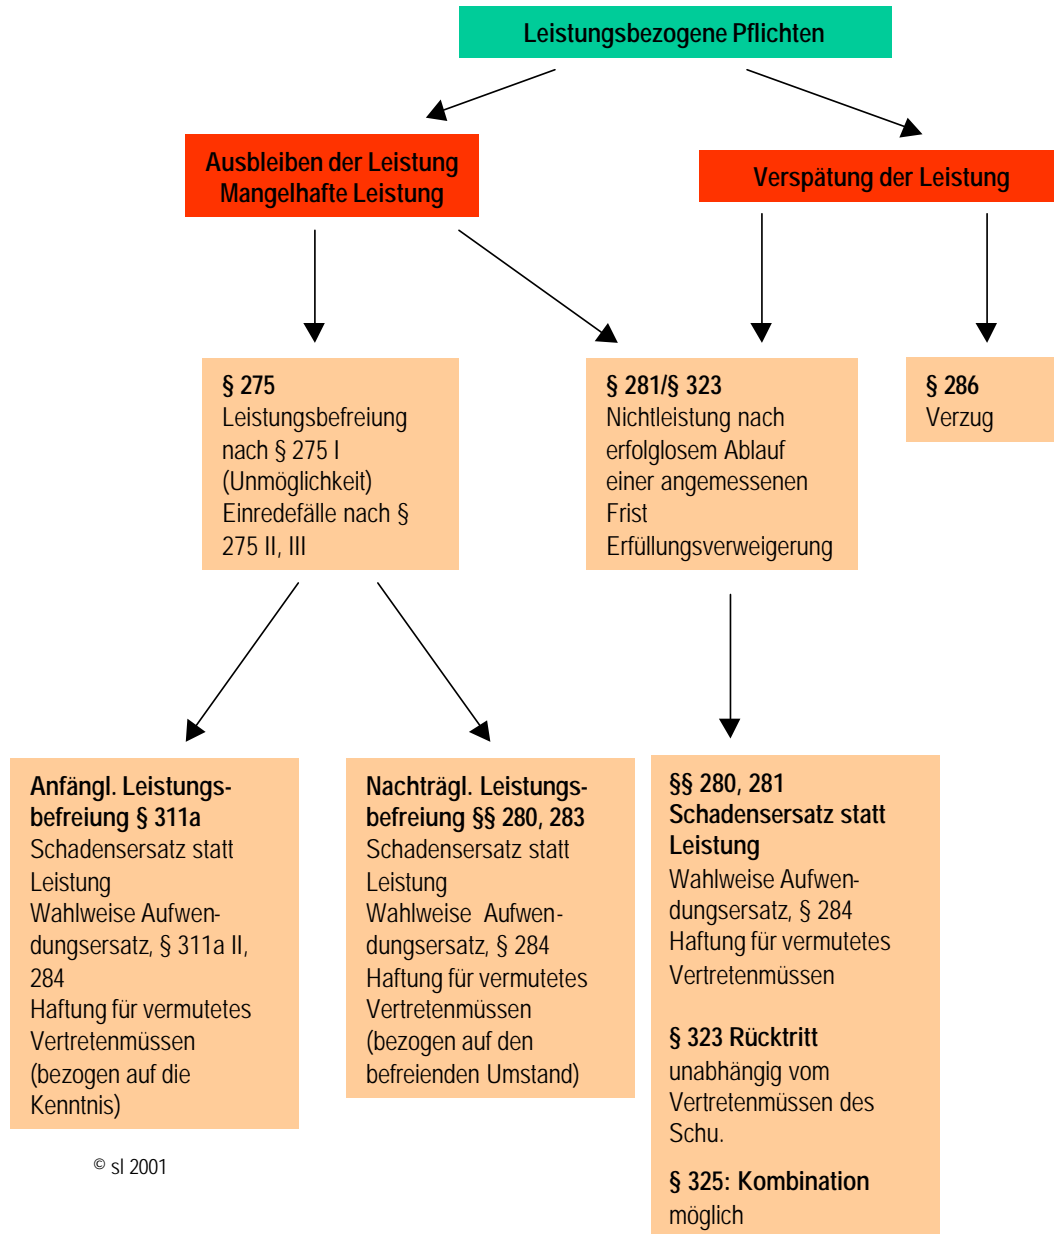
Leistungsbezogene Pflichten

Ausbleiben der Leistung
Mangelhafte Leistung

Verspätung der Leistung

§ 275
Leistungsbefreiung nach § 275 I (Unmöglichkeit)
Einredefälle nach § 275 II, III

§ 281/§ 323
Nichtleistung nach erfolglosem Ablauf einer angemessenen Frist
Erfüllungsverweigerung

§ 286
Verzug

Anfängl. Leistungsbefreiung § 311a
Schadensersatz statt Leistung
Wahlweise Aufwendungsersatz, § 311a II, 284
Haftung für vermutetes Vertretenmüssen (bezogen auf die Kenntnis)

Nachträgl. Leistungsbefreiung §§ 280, 283
Schadensersatz statt Leistung
Wahlweise Aufwendungsersatz, § 284
Haftung für vermutetes Vertretenmüssen (bezogen auf den befreienden Umstand)

§§ 280, 281
Schadensersatz statt Leistung
Wahlweise Aufwendungsersatz, § 284
Haftung für vermutetes Vertretenmüssen

§ 323 Rücktritt
unabhängig vom Vertretenmüssen des Schu.

§ 325: Kombination
möglich

© sl 2001